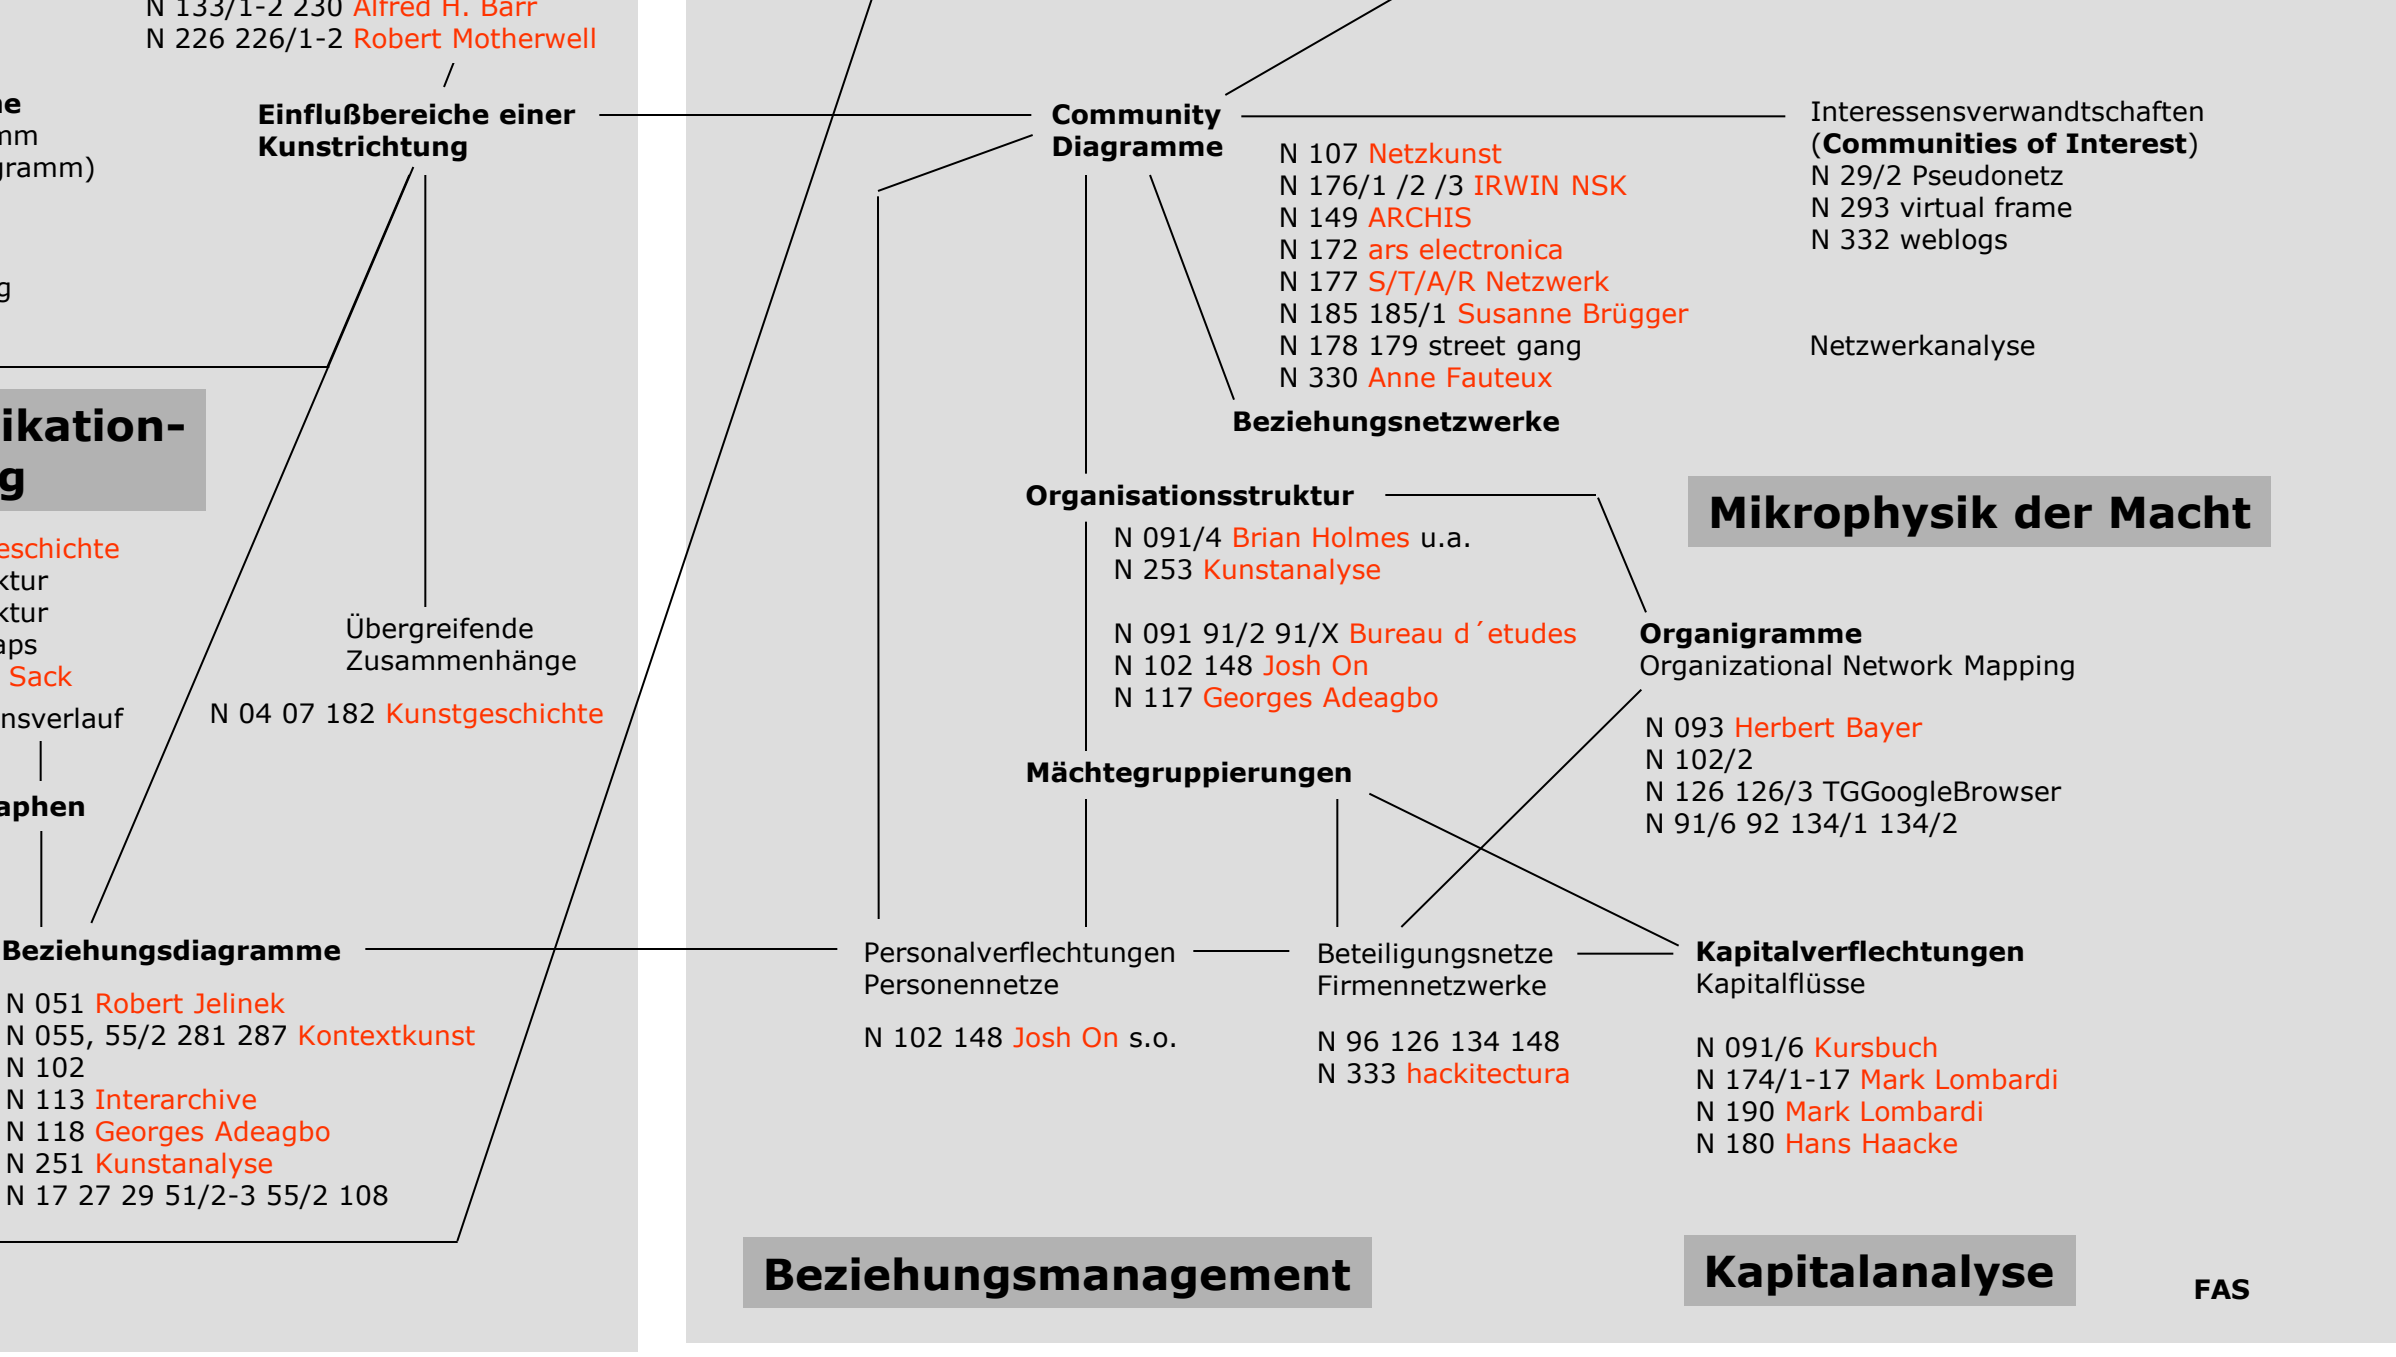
N 133/1-2 230 Alfred H. Barr
N 226 226/1-2 Robert Motherwell

Einflußbereiche einer Kunstrichtung

ne
mm
gramm)

g

ikation-
g

eschichte
ktur
ktur
aps
Sack
nsverlauf

aphen

Übergreifende Zusammenhänge

N 04 07 182 Kunstgeschichte

Beziehungsdiagramme

N 051 Robert Jelinek
N 055, 55/2 281 287 Kontextkunst
N 102
N 113 Interarchive
N 118 Georges Adeagbo
N 251 Kunstanalyse
N 17 27 29 51/2-3 55/2 108

Community Diagramme

N 107 Netzkunst
N 176/1 /2 /3 IRWIN NSK
N 149 ARCHIS
N 172 ars electronica
N 177 S/T/A/R Netzwerk
N 185 185/1 Susanne Brügger
N 178 179 street gang
N 330 Anne Fauteux

Beziehungsnetzwerke

Interessensverwandtschaften
(Communities of Interest)
N 29/2 Pseudonetz
N 293 virtual frame
N 332 weblogs

Netzwerkanalyse

Organisationsstruktur

N 091/4 Brian Holmes u.a.
N 253 Kunstanalyse

N 091 91/2 91/X Bureau d´etudes
N 102 148 Josh On
N 117 Georges Adeagbo

Mikrophysik der Macht

Organigramme
Organizational Network Mapping

N 093 Herbert Bayer
N 102/2
N 126 126/3 TGGoogleBrowser
N 91/6 92 134/1 134/2

Mächtegruppierungen

Personalverflechtungen
Personennetze

N 102 148 Josh On s.o.

Beteiligungsnetze
Firmennetzwerke

N 96 126 134 148
N 333 hackitectura

Kapitalverflechtungen
Kapitalflüsse

N 091/6 Kursbuch
N 174/1-17 Mark Lombardi
N 190 Mark Lombardi
N 180 Hans Haacke

Beziehungsmanagement

Kapitalanalyse

FAS